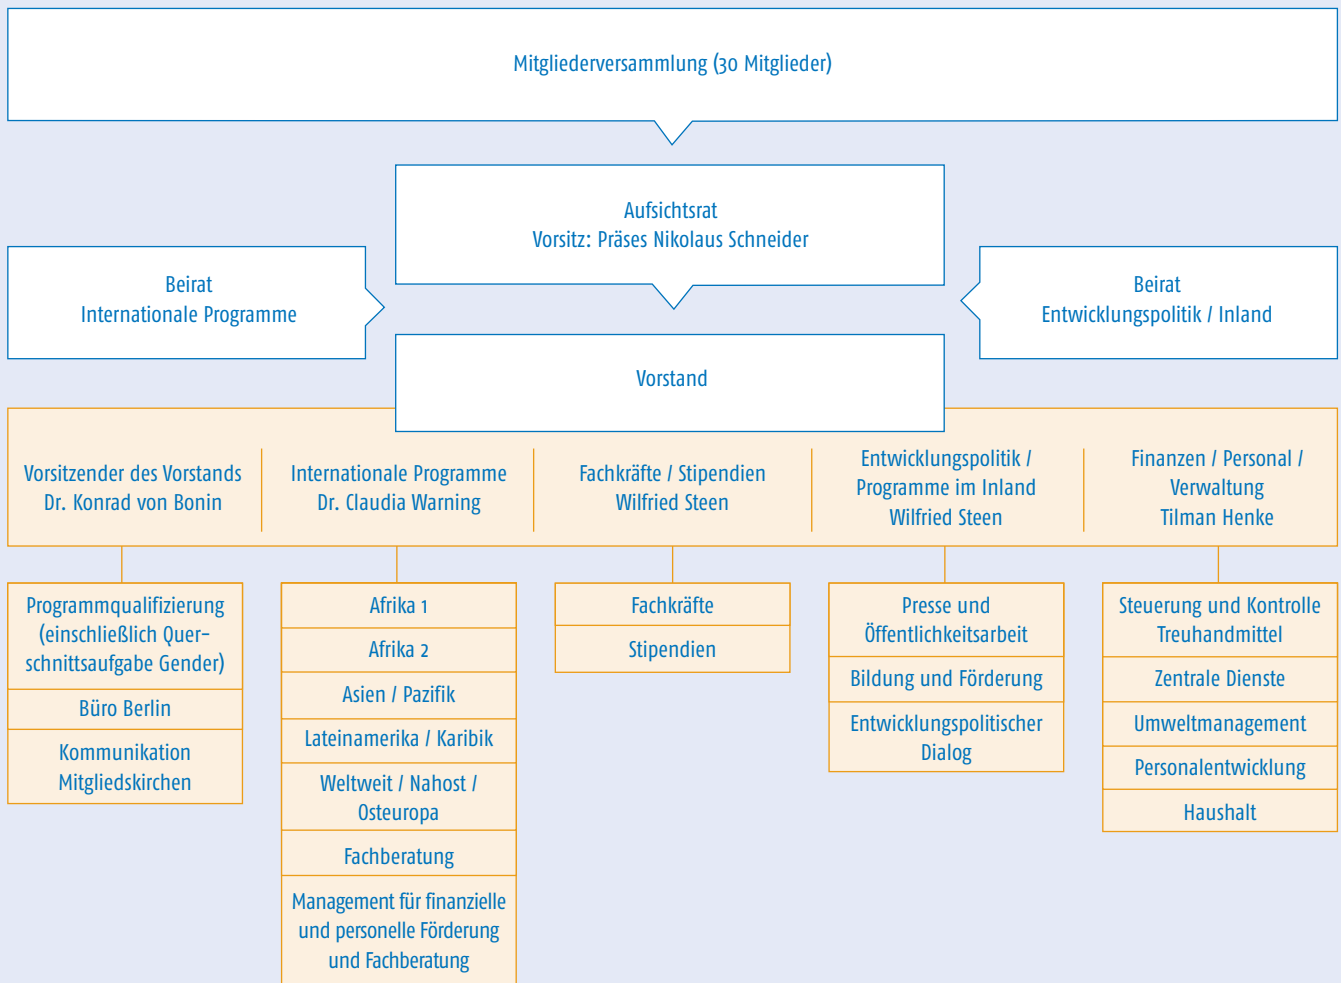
Mitgliederversammlung (30 Mitglieder)

Aufsichtsrat
Vorsitz: Präses Nikolaus Schneider

Beirat
Internationale Programme

Beirat
Entwicklungspolitik / Inland

Vorstand

Vorsitzender des Vorstands
Dr. Konrad von Bonin

Internationale Programme
Dr. Claudia Warning

Fachkräfte / Stipendien
Wilfried Steen

Entwicklungspolitik / Programme im Inland
Wilfried Steen

Finanzen / Personal / Verwaltung
Tilman Henke

Programmqualifizierung (einschließlich Querschnittsaufgabe Gender)

Büro Berlin

Kommunikation Mitgliedskirchen

Afrika 1

Afrika 2

Asien / Pazifik

Lateinamerika / Karibik

Weltweit / Nahost / Osteuropa

Fachberatung

Management für finanzielle und personelle Förderung und Fachberatung

Fachkräfte

Stipendien

Presse und Öffentlichkeitsarbeit

Bildung und Förderung

Entwicklungspolitischer Dialog

Steuerung und Kontrolle Treuhandmittel

Zentrale Dienste

Umweltmanagement

Personalentwicklung

Haushalt